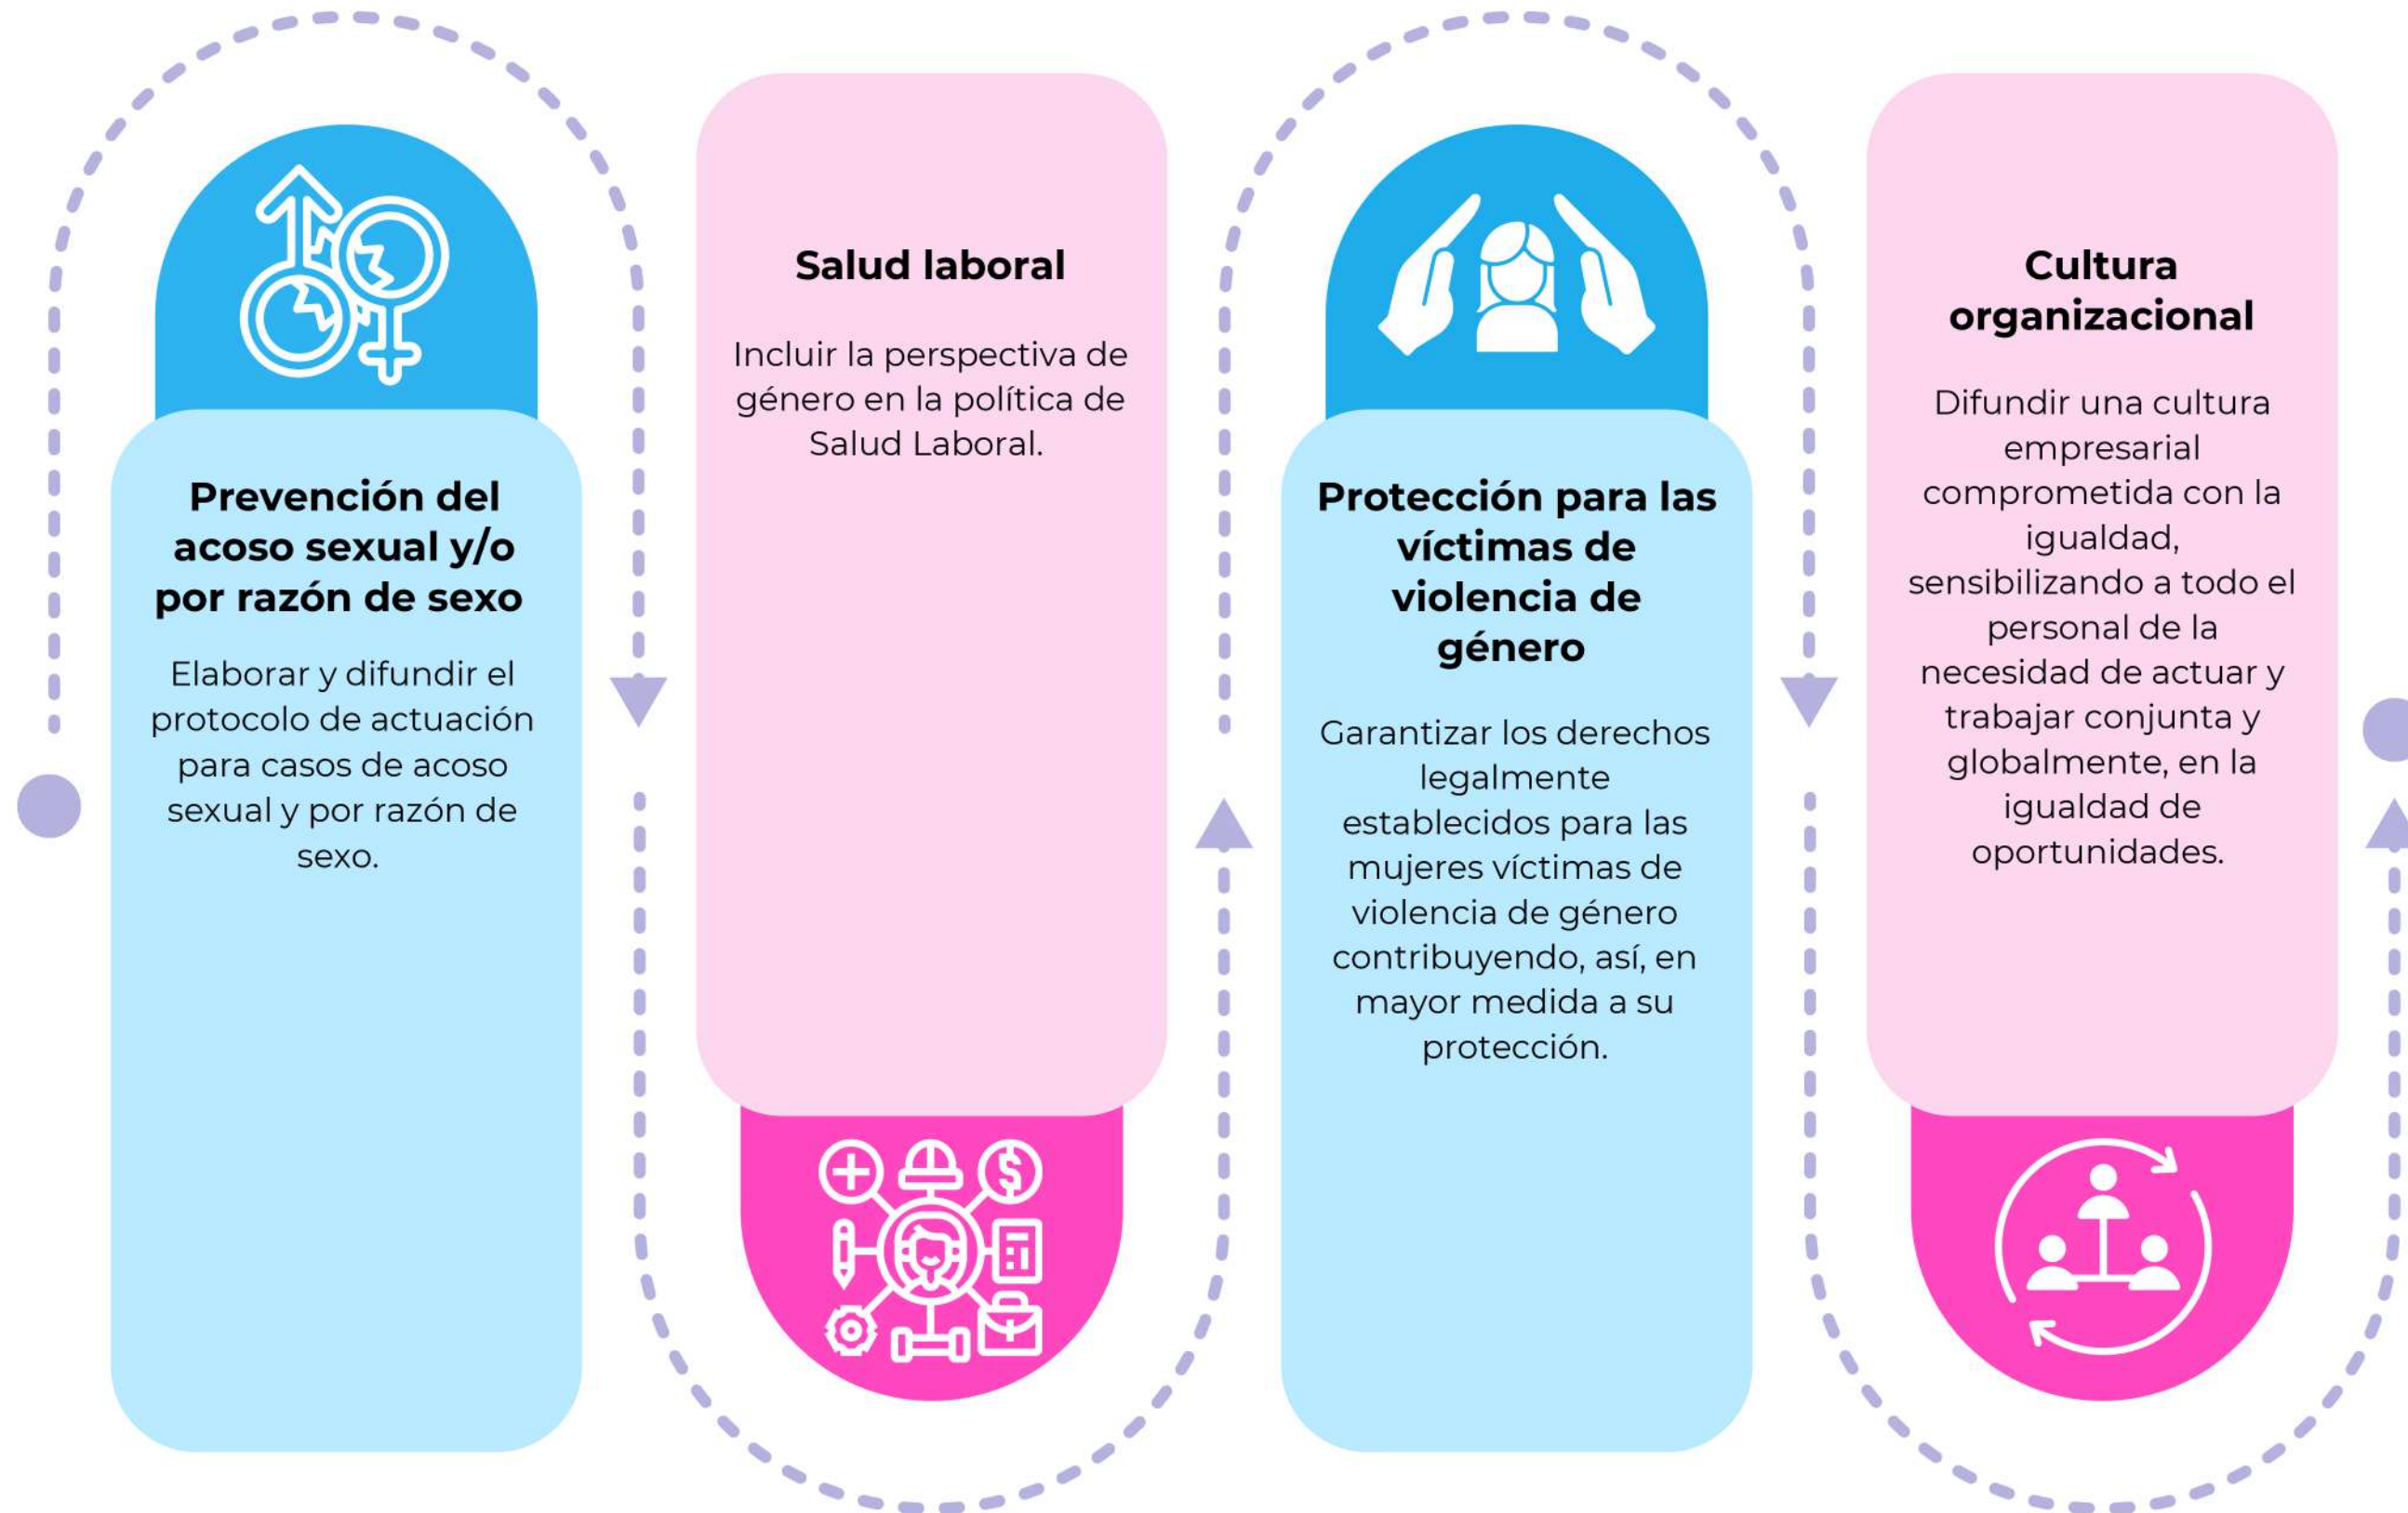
Prevención del acoso sexual y/o por razón de sexo

Elaborar y difundir el protocolo de actuación para casos de acoso sexual y por razón de sexo.

Salud laboral

Incluir la perspectiva de género en la política de Salud Laboral.

Protección para las víctimas de violencia de género

Garantizar los derechos legalmente establecidos para las mujeres víctimas de violencia de género contribuyendo, así, en mayor medida a su protección.

Cultura organizacional

Difundir una cultura empresarial comprometida con la igualdad, sensibilizando a todo el personal de la necesidad de actuar y trabajar conjunta y globalmente, en la igualdad de oportunidades.